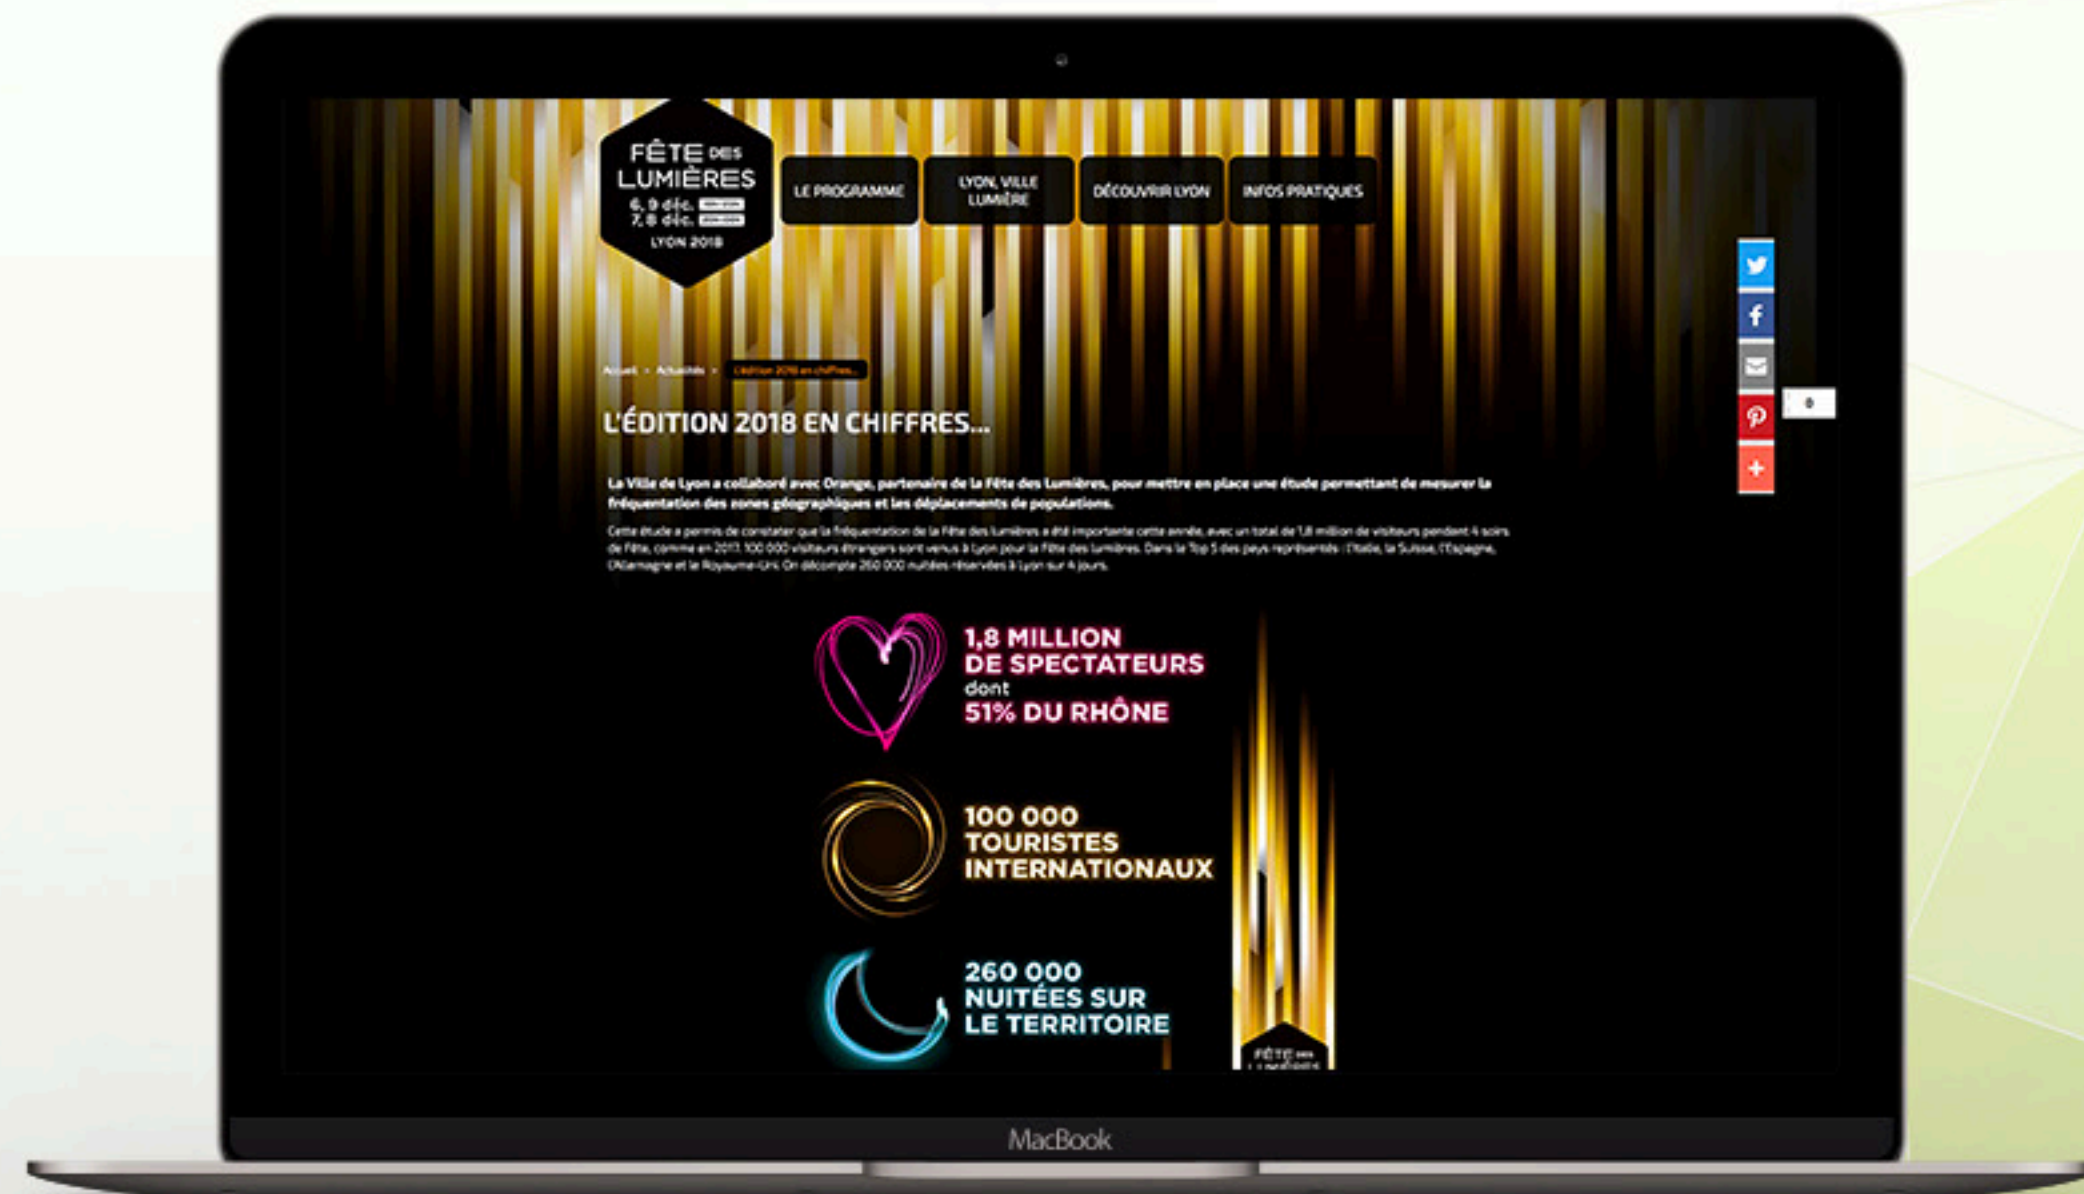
FÊTE DES LUMIÈRES
6, 9 déc. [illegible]
7, 8 déc. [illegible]
LYON 2018

LE PROGRAMME
LYON, VILLE LUMIÈRE
DÉCOUVRIR LYON
INFOS PRATIQUES

Accueil > Actualités > L'édition 2018 en chiffres...

0

L'ÉDITION 2018 EN CHIFFRES...

La Ville de Lyon a collaboré avec Orange, partenaire de la Fête des Lumières, pour mettre en place une étude permettant de mesurer la fréquentation des zones géographiques et les déplacements de populations.

Cette étude a permis de constater que la fréquentation de la Fête des Lumières a été importante cette année, avec un total de 1,8 million de visiteurs pendant 4 soirs de Fête, comme en 2017. 100 000 visiteurs étrangers sont venus à Lyon pour la Fête des Lumières. Dans le Top 5 des pays représentés : l'Italie, la Suisse, l'Espagne, l'Allemagne et le Royaume-Uni. On décompte 260 000 nuitées réservées à Lyon sur 4 jours.

1,8 MILLION DE SPECTATEURS dont 51% DU RHÔNE

100 000 TOURISTES INTERNATIONAUX

260 000 NUITÉES SUR LE TERRITOIRE

FÊTE DES LUMIÈRES

MacBook